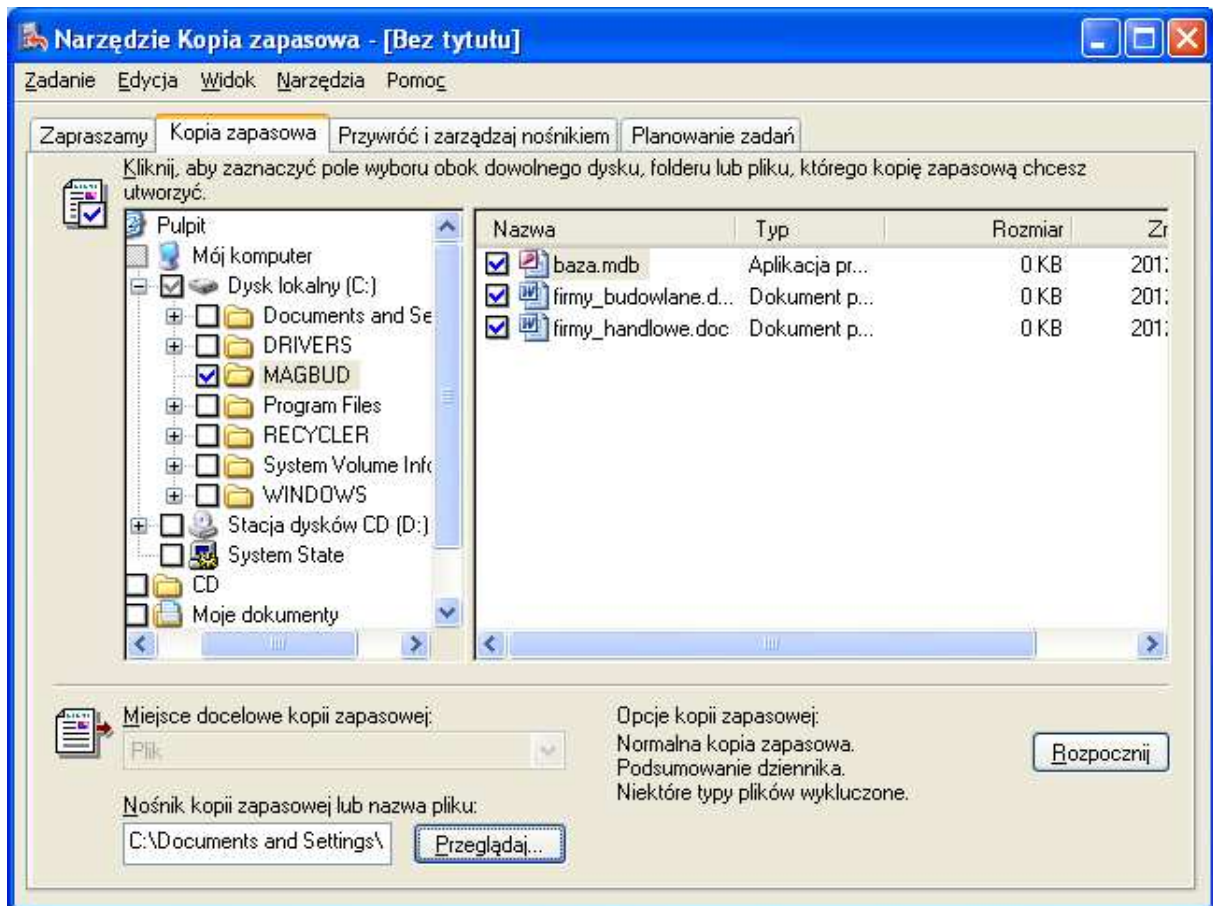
Narzędzie Kopia zapasowa - [Bez tytułu]

Zadanie Edycja Widok Narzędzia Pomoc

Zapraszamy | Kopia zapasowa | Przywróć i zarządzaj nośnikiem | Planowanie zadań

Kliknij, aby zaznaczyć pole wyboru obok dowolnego dysku, folderu lub pliku, którego kopię zapasową chcesz utworzyć.

Pulpit
Mój komputer
Dysk lokalny (C:)
Documents and Se
DRIVERS
MAGBUD
Program Files
RECYCLER
System Volume Info
WINDOWS
Stacja dysków CD (D:)
System State
CD
Moje dokumenty

| Nazwa | Typ | Rozmiar | Zr |
|---|---|---|---|
| baza.mdb | Aplikacja pr... | 0 KB | 201 |
| firmy_budowlane.d... | Dokument p... | 0 KB | 201 |
| firmy_handlowe.doc | Dokument p... | 0 KB | 201 |

Miejsce docelowe kopii zapasowej:
Plik

Nośnik kopii zapasowej lub nazwa pliku:
C:\Documents and Settings\
Przeglądaj...

Opcje kopii zapasowej:
Normalna kopia zapasowa.
Podsumowanie dziennika.
Niektóre typy plików wykluczone.

Rozpocznij